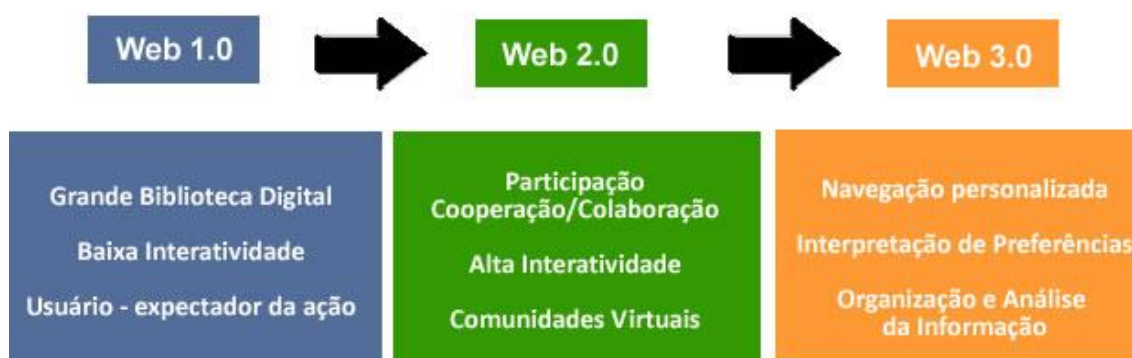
Web 1.0

Web 2.0

Web 3.0

Grande Biblioteca Digital

Baixa Interatividade

Usuário - expectador da ação

Participação
Cooperação/Colaboração

Alta Interatividade

Comunidades Virtuais

Navegação personalizada

Interpretação de Preferências

Organização e Análise
da Informação